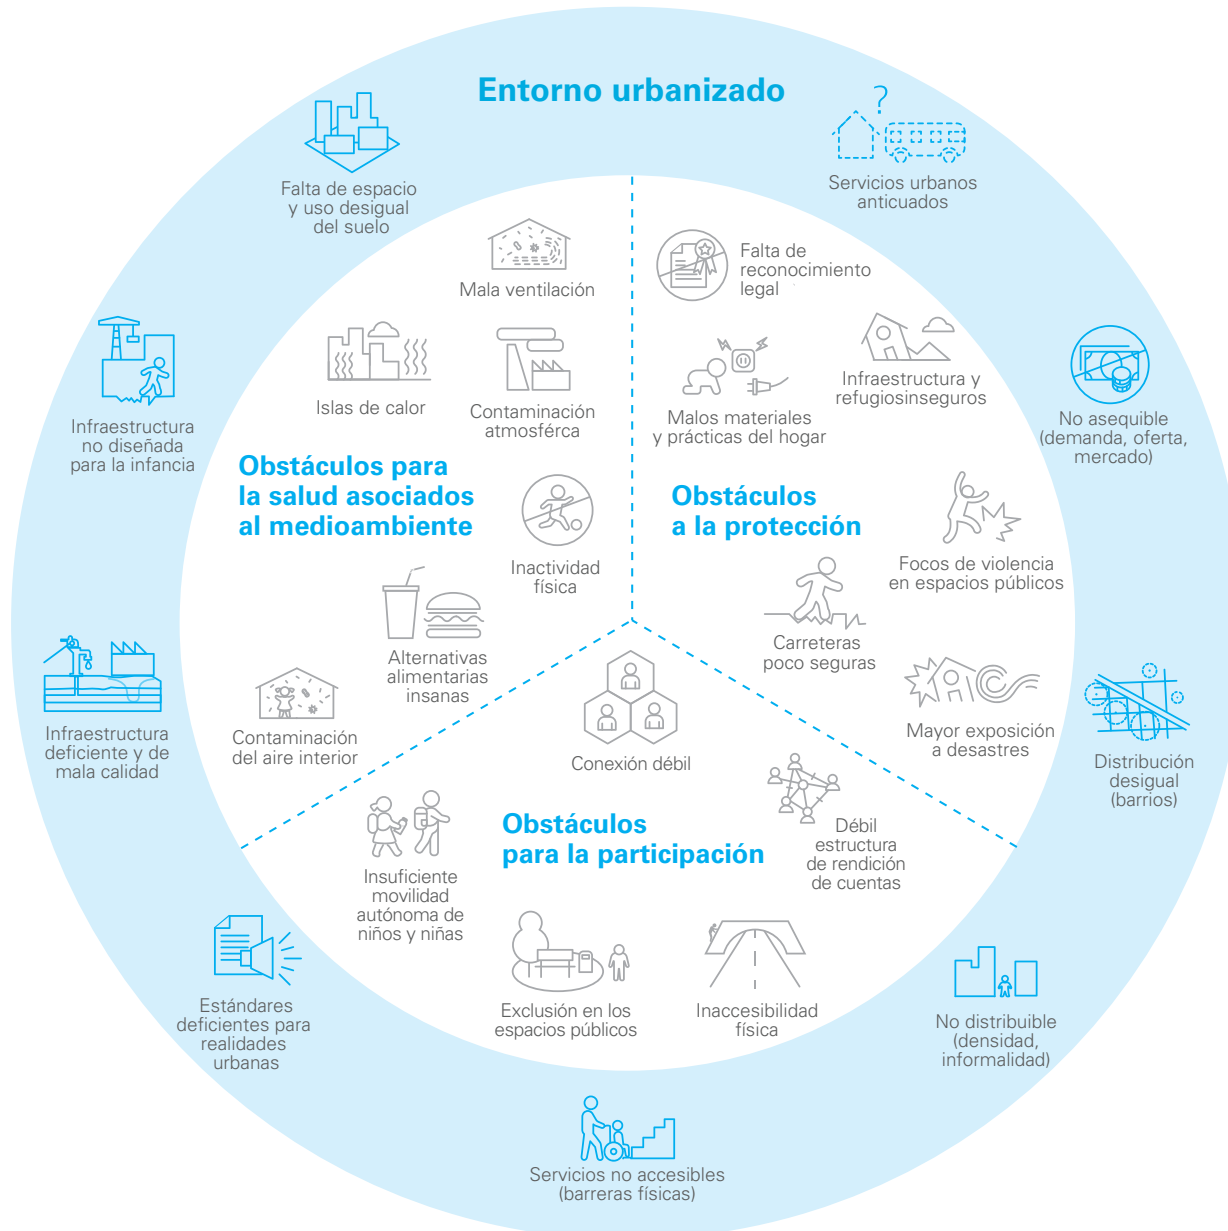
Entorno urbanizado

Falta de espacio y uso desigual del suelo

Servicios urbanos anticuados

Infraestructura no diseñada para la infancia

No asequible (demanda, oferta, mercado)

Infraestructura deficiente y de mala calidad

Distribución desigual (barrios)

Estándares deficientes para realidades urbanas

No distribuible (densidad, informalidad)

Servicios no accesibles (barreras físicas)

Mala ventilación

Islas de calor

Contaminación atmosférca

Obstáculos para la salud asociados al medioambiente

Inactividad física

Alternativas alimentarias insanas

Contaminación del aire interior

Falta de reconocimiento legal

Malos materiales y prácticas del hogar

Infraestructura y refugiosinseguros

Obstáculos a la protección

Focos de violencia en espacios públicos

Carreteras poco seguras

Mayor exposición a desastres

Conexión débil

Obstáculos para la participación

Débil estructura de rendición de cuentas

Insuficiente movilidad autónoma de niños y niñas

Exclusión en los espacios públicos

Inaccesibilidad física